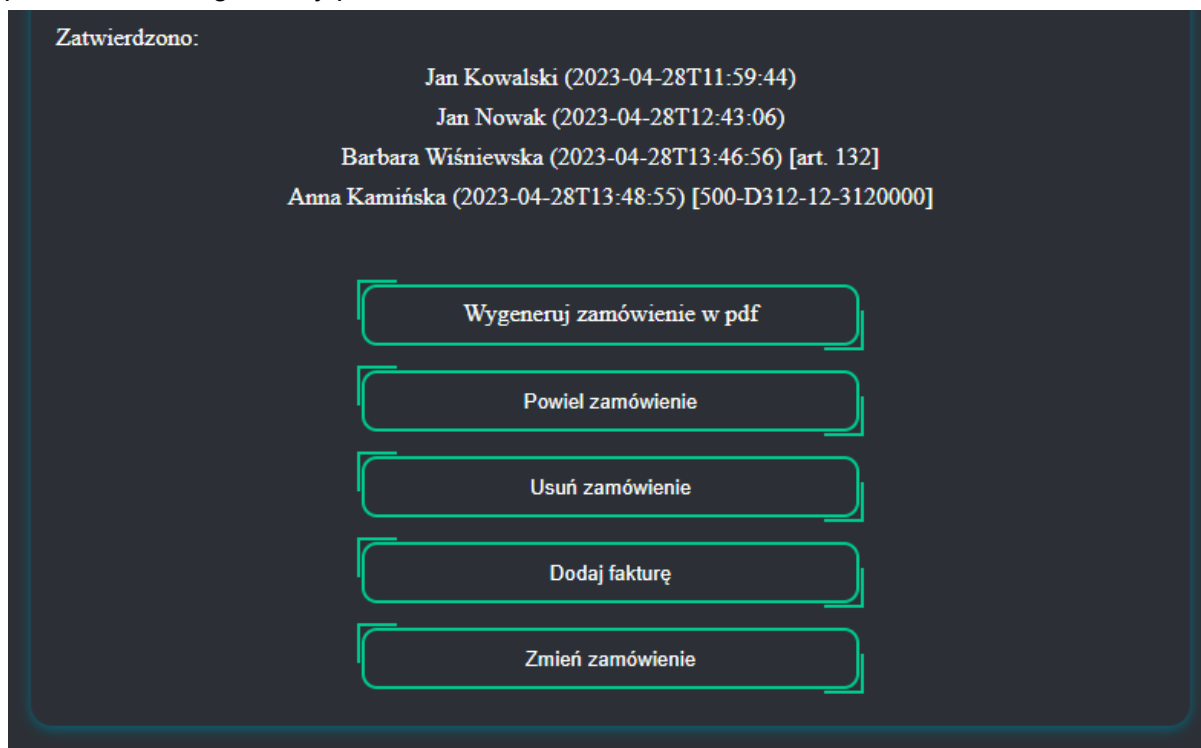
Zatwierdzono:

Jan Kowalski (2023-04-28T11:59:44)
Jan Nowak (2023-04-28T12:43:06)
Barbara Wiśniewska (2023-04-28T13:46:56) [art. 132]
Anna Kamińska (2023-04-28T13:48:55) [500-D312-12-3120000]

Wygeneruj zamówienie w pdf

Powiel zamówienie

Usuń zamówienie

Dodaj fakturę

Zmień zamówienie